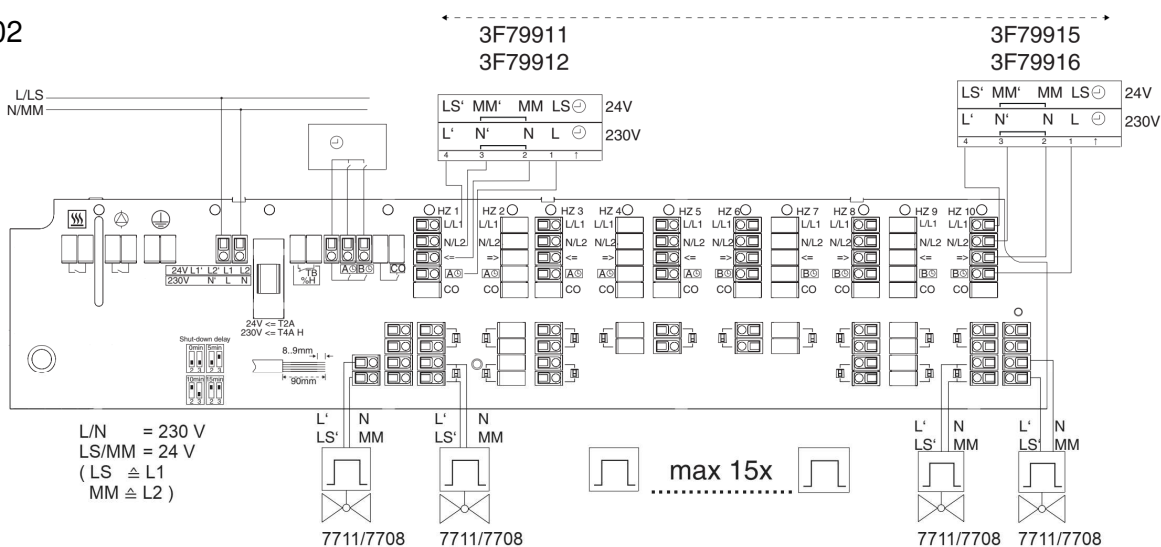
02

3F79911
3F79912

3F79915
3F79916

L/LS
N/MM

LS' MM' MM LS 24V
L' N' N L 230V
4 3 2 1

LS' MM' MM LS 24V
L' N' N L 230V
4 3 2 1

24V L1' L2' L1 L2
230V N' L N

TB %H

A B

CO

HZ 1 HZ 2 HZ 3 HZ 4 HZ 5 HZ 6 HZ 7 HZ 8 HZ 9 HZ 10

L/L1 N/L2 <= => A CO
L/L1 N/L2 <= => A CO
L/L1 N/L2 <= => A CO
L/L1 N/L2 <= => A CO
L/L1 N/L2 <= => A CO
L/L1 N/L2 <= => B CO
L/L1 N/L2 <= => B CO
L/L1 N/L2 <= => B CO
L/L1 N/L2 <= => B CO
L/L1 N/L2 <= => B CO

24V <= T2A
230V <= T4A H

Shut-down delay
0min 5min
10min 15min

8..9mm
90mm

L' N
LS' MM

L' N
LS' MM

L' N
LS' MM

L' N
LS' MM

L/N = 230 V
LS/MM = 24 V
( LS ≙ L1
MM ≙ L2 )

max 15x

7711/7708 7711/7708 7711/7708 7711/7708